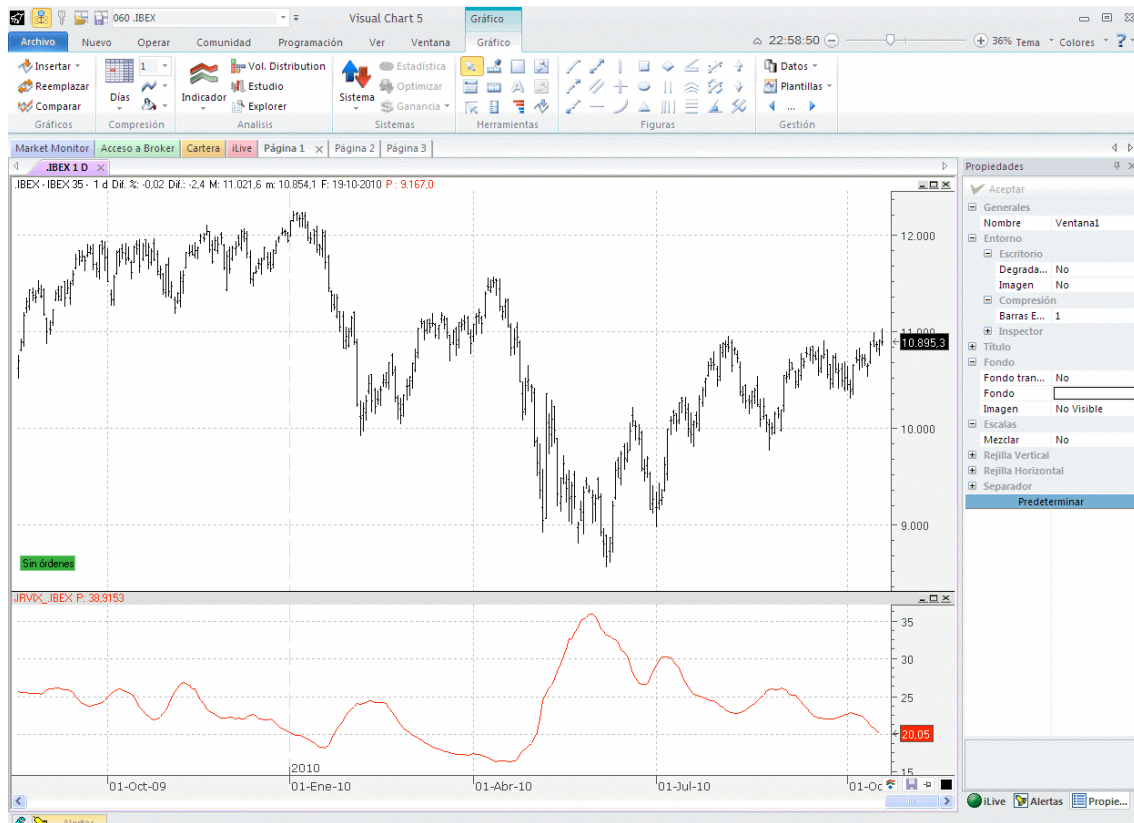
060 .IBEX

Visual Chart 5

Gráfico

Archivo Nuevo Operar Comunidad Programación Ver Ventana Gráfico

22:58:50 36% Tema Colores ?

Insertar Reemplazar Comparar Gráficos

1 Días Compresión

Indicador Vol. Distribution Estudio Explorer Analisis

Sistema Estadística Optimizar Ganancia Sistemas

Herramientas

Figuras

Datos Plantillas Gestión

Market Monitor Acceso a Broker Cartera iLive Página 1 Página 2 Página 3

.IBEX 1 D

.IBEX - IBEX 35 - 1 d Dif. %: -0,02 Dif.: -2,4 M: 11.021,6 m: 10.854,1 F: 19-10-2010 P : 9.167,0

12.000
11.000
10.895,3
10.000
9.000

Sin órdenes

JRVIX_.IBEX P: 38,9153

35
30
25
20,05
15

01-Oct-09 2010 01-Ene-10 01-Abr-10 01-Jul-10 01-Oc

Propiedades

Aceptar
Generales
Nombre Ventana1
Entorno
Escritorio
Degrada... No
Imagen No
Compresión
Barras E... 1
Inspector
Título
Fondo
Fondo tran... No
Fondo
Imagen No Visible
Escalas
Mezclar No
Rejilla Vertical
Rejilla Horizontal
Separador
Predeterminar

iLive Alertas Propie...

Alertas